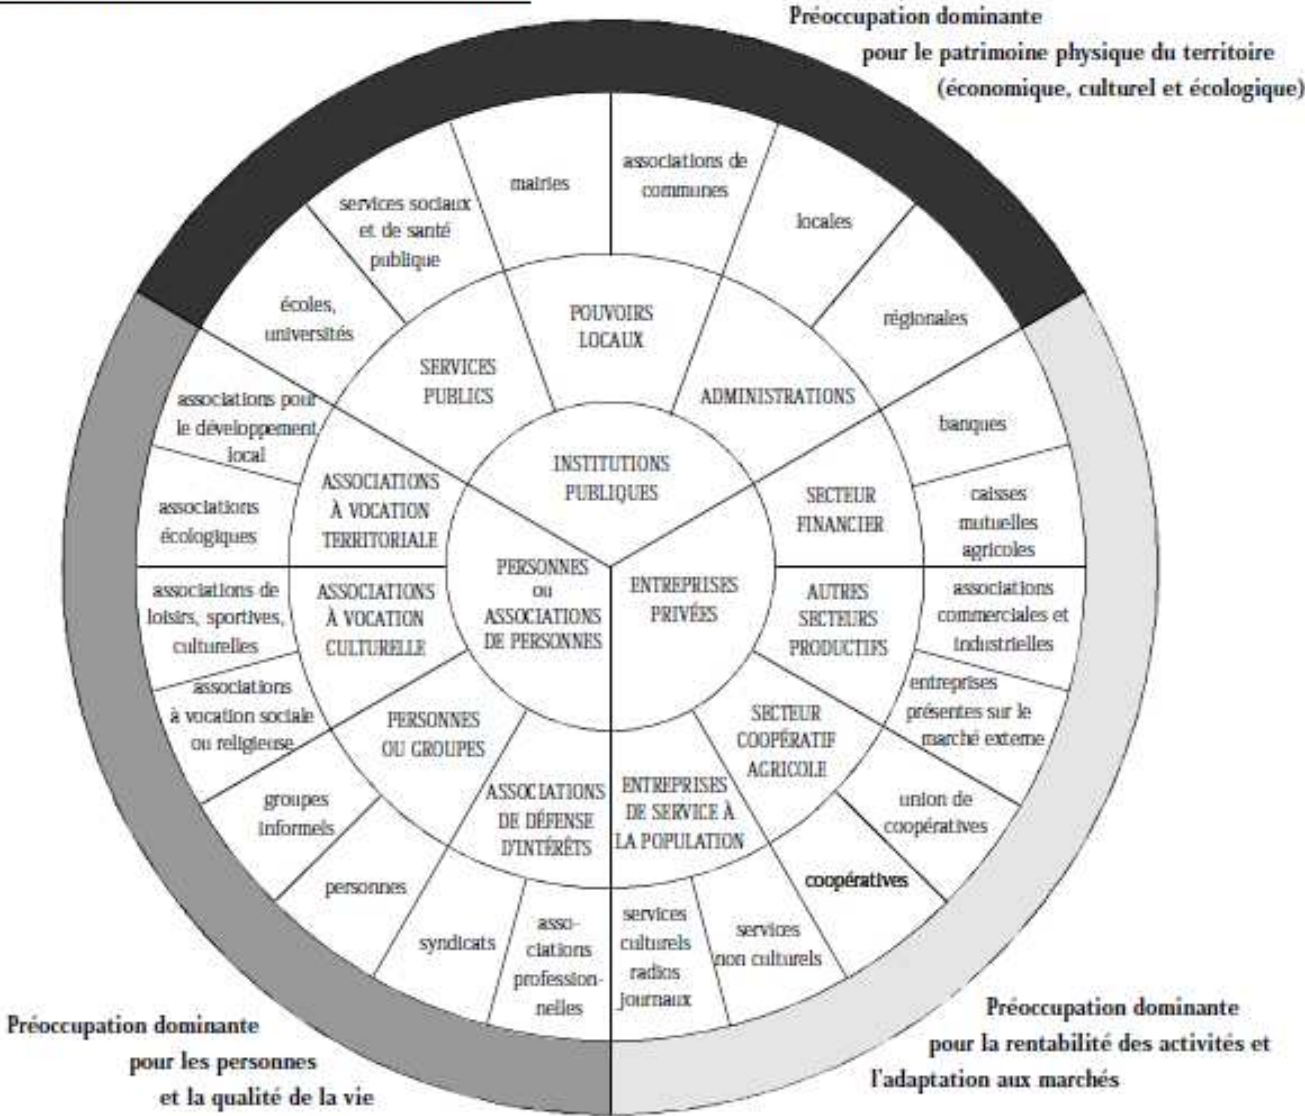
Préoccupation dominante pour le patrimoine physique du territoire (économique, culturel et écologique)

INSTITUTIONS PUBLIQUES

PERSONNES ou ASSOCIATIONS DE PERSONNES

ENTREPRISES PRIVÉES

POUVOIRS LOCAUX

SERVICES PUBLICS

ADMINISTRATIONS

SECTEUR FINANCIER

AUTRES SECTEURS PRODUCTIFS

SECTEUR COOPÉRATIF AGRICOLE

ENTREPRISES DE SERVICE À LA POPULATION

ASSOCIATIONS DE DÉFENSE D'INTÉRÊTS

PERSONNES OU GROUPES

ASSOCIATIONS À VOCATION CULTURELLE

ASSOCIATIONS À VOCATION TERRITORIALE

mairies

associations de communes

locales

régionales

banques

caisses mutuelles agricoles

associations commerciales et industrielles

entreprises présentes sur le marché externe

union de coopératives

coopératives

services non culturels

services culturels radios journaux

asso-ciations profession-nelles

syndicats

personnes

groupes informels

associations à vocation sociale ou religieuse

associations de loisirs, sportives, culturelles

associations écologiques

associations pour le développement local

écoles, universités

services sociaux et de santé publique

Préoccupation dominante pour les personnes et la qualité de la vie

Préoccupation dominante pour la rentabilité des activités et l'adaptation aux marchés